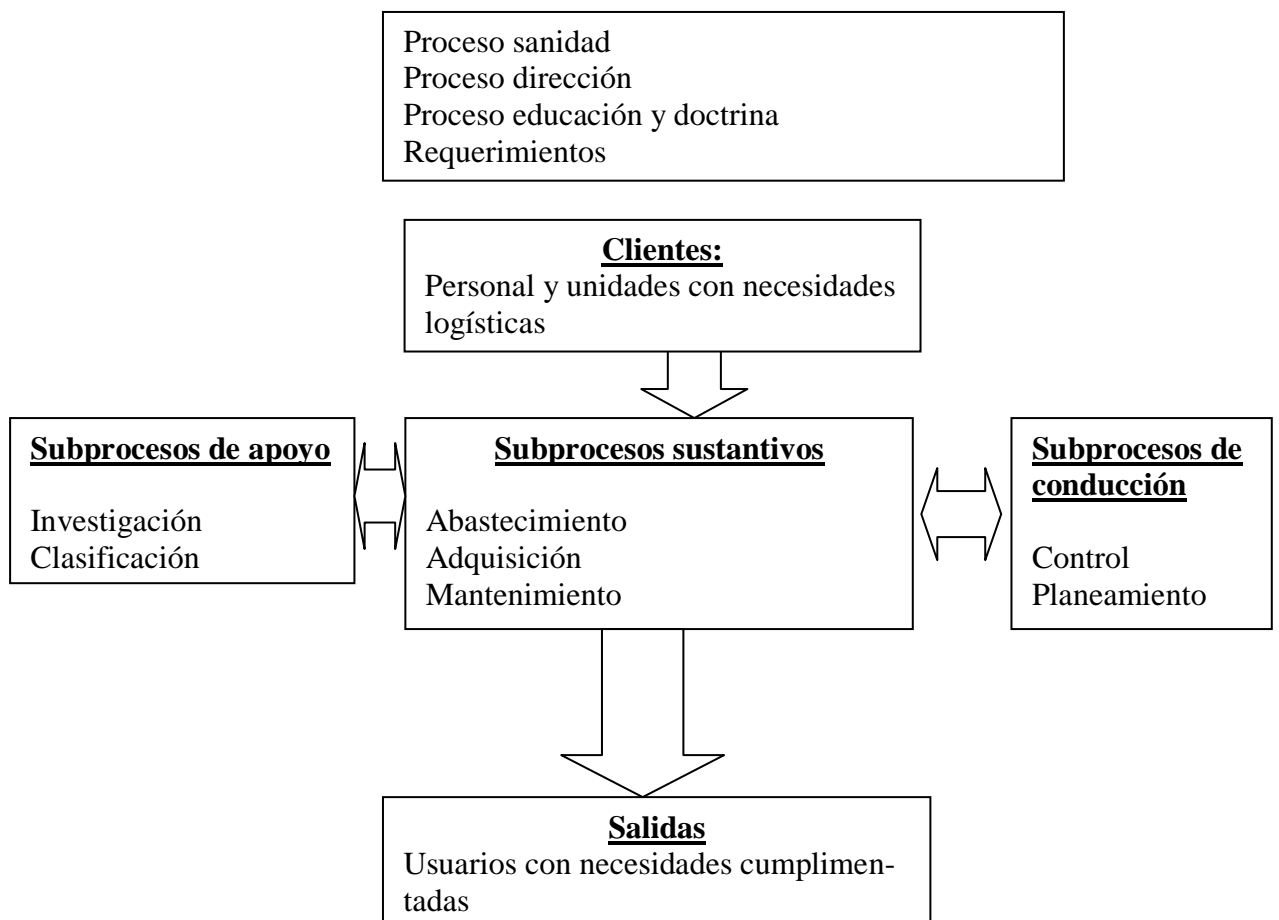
Proceso sanidad
Proceso dirección
Proceso educación y doctrina
Requerimientos

**Clientes:**
Personal y unidades con necesidades logísticas

**Subprocesos de apoyo**

Investigación
Clasificación

**Subprocesos sustantivos**

Abastecimiento
Adquisición
Mantenimiento

**Subprocesos de conducción**

Control
Planeamiento

**Salidas**
Usuarios con necesidades cumplimentadas